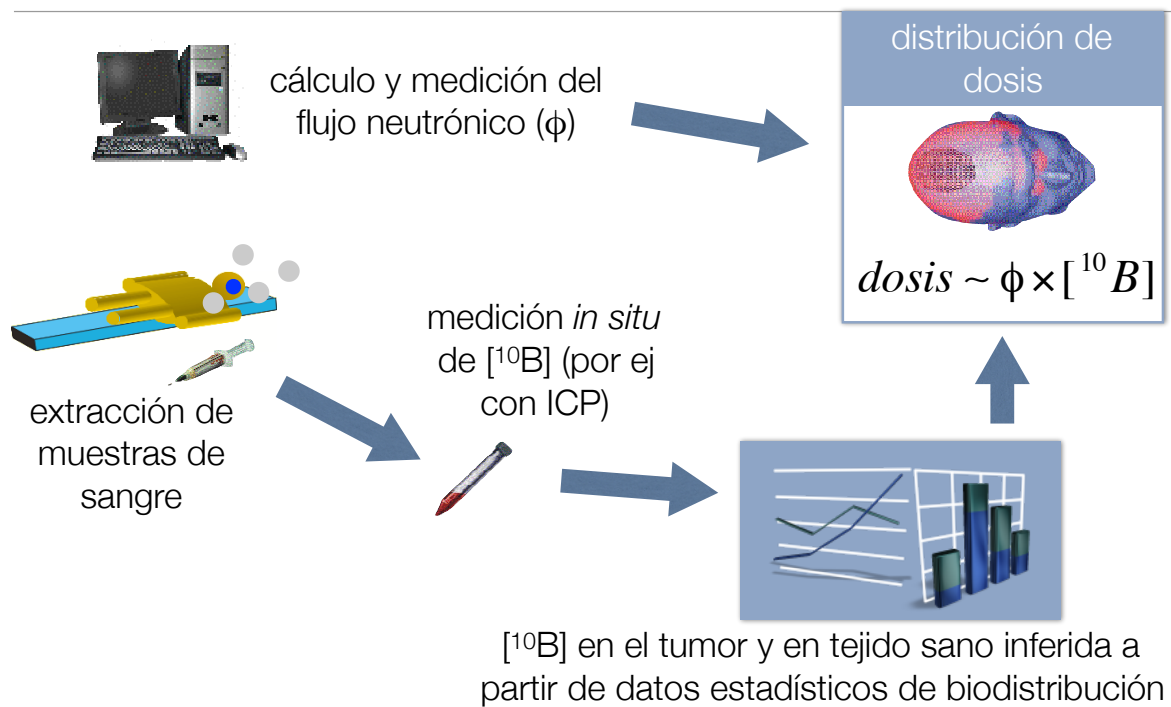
cálculo y medición del flujo neutrónico (ϕ)

distribución de dosis

$dosis \sim \phi \times [^{10}B]$

extracción de muestras de sangre

medición *in situ* de [$^{10}$B] (por ej con ICP)

[$^{10}$B] en el tumor y en tejido sano inferida a partir de datos estadísticos de biodistribución